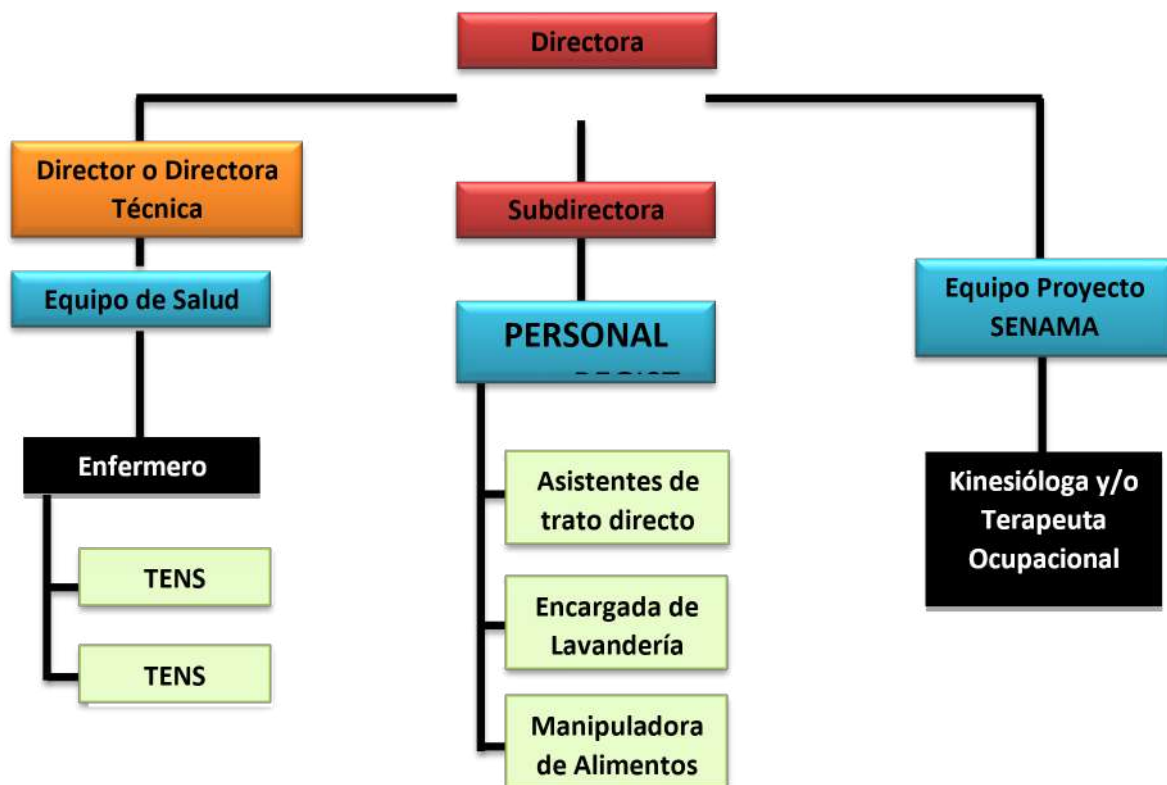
Directora

Director o Directora Técnica

Equipo de Salud

Enfermero

TENS

TENS

Subdirectora

PERSONAL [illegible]

Asistentes de trato directo

Encargada de Lavandería

Manipuladora de Alimentos

Equipo Proyecto SENAMA

Kinesióloga y/o Terapeuta Ocupacional